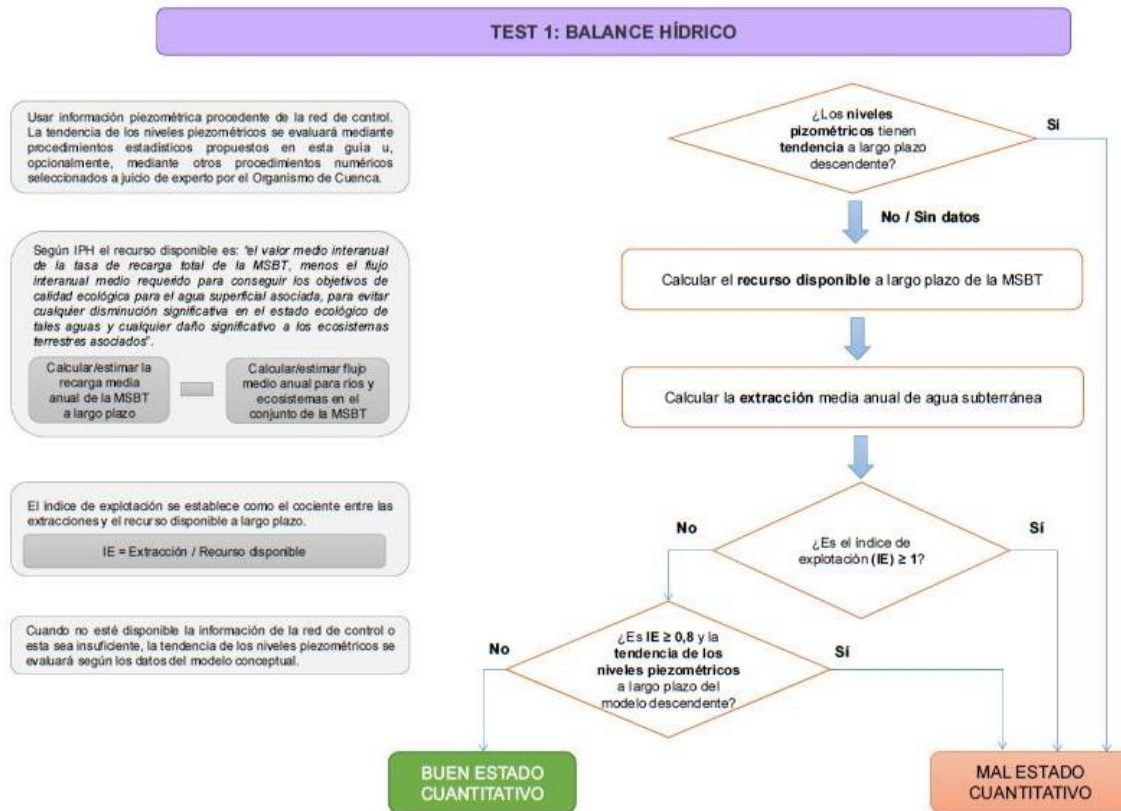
TEST 1: BALANCE HÍDRICO

Usar información piezométrica procedente de la red de control. La tendencia de los niveles piezométricos se evaluará mediante procedimientos estadísticos propuestos en esta guía u, opcionalmente, mediante otros procedimientos numéricos seleccionados a juicio de experto por el Organismo de Cuenca.

Según IPH el recurso disponible es: "el valor medio interanual de la tasa de recarga total de la MSBT, menos el flujo interanual medio requerido para conseguir los objetivos de calidad ecológica para el agua superficial asociada, para evitar cualquier disminución significativa en el estado ecológico de tales aguas y cualquier daño significativo a los ecosistemas terrestres asociados".

Calcular/estimar la recarga media anual de la MSBT a largo plazo

Calcular/estimar flujo medio anual para ríos y ecosistemas en el conjunto de la MSBT

El índice de explotación se establece como el cociente entre las extracciones y el recurso disponible a largo plazo.

IE = Extracción / Recurso disponible

Cuando no esté disponible la información de la red de control o esta sea insuficiente, la tendencia de los niveles piezométricos se evaluará según los datos del modelo conceptual.

¿Los niveles pizométricos tienen tendencia a largo plazo descendente?

Sí

No / Sin datos

Calcular el recurso disponible a largo plazo de la MSBT

Calcular la extracción media anual de agua subterránea

No

¿Es el índice de explotación (IE) ≥ 1?

Sí

No

¿Es IE ≥ 0,8 y la tendencia de los niveles piezométricos a largo plazo del modelo descendente?

Sí

BUEN ESTADO CUANTITATIVO

MAL ESTADO CUANTITATIVO